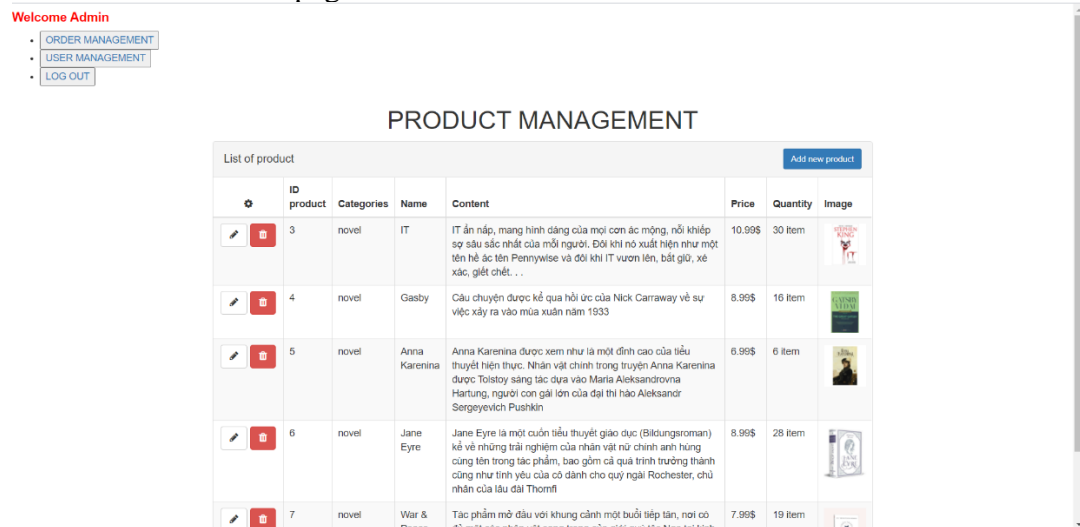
Welcome Admin

- ORDER MANAGEMENT
- USER MANAGEMENT
- LOG OUT

PRODUCT MANAGEMENT

List of product

Add new product

| ⚙ | ID product | Categories | Name | Content | Price | Quantity | Image |
|---|---|---|---|---|---|---|---|
| | 3 | novel | IT | IT ẩn nấp, mang hình dáng của mọi cơn ác mộng, nỗi khiếp sợ sâu sắc nhất của mỗi người. Đôi khi nó xuất hiện như một tên hề ác tên Pennywise và đôi khi IT vươn lên, bắt giữ, xé xác, giết chết. . . | 10.99$ | 30 item | STEPHEN KING IT |
| | 4 | novel | Gasby | Câu chuyện được kể qua hồi ức của Nick Carraway về sự việc xảy ra vào mùa xuân năm 1933 | 8.99$ | 16 item | |
| | 5 | novel | Anna Karenina | Anna Karenina được xem như là một đỉnh cao của tiểu thuyết hiện thực. Nhân vật chính trong truyện Anna Karenina được Tolstoy sáng tác dựa vào Maria Aleksandrovna Hartung, người con gái lớn của đại thi hào Aleksandr Sergeyevich Pushkin | 6.99$ | 6 item | |
| | 6 | novel | Jane Eyre | Jane Eyre là một cuốn tiểu thuyết giáo dục (Bildungsroman) kể về những trải nghiệm của nhân vật nữ chính anh hùng cùng tên trong tác phẩm, bao gồm cả quá trình trưởng thành cũng như tình yêu của cô dành cho quý ngài Rochester, chủ nhân của lâu đài Thornfi | 8.99$ | 28 item | |
| | 7 | novel | War & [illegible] | Tác phẩm mở đầu với khung cảnh một buổi tiếp tân, nơi có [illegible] | 7.99$ | 19 item | |